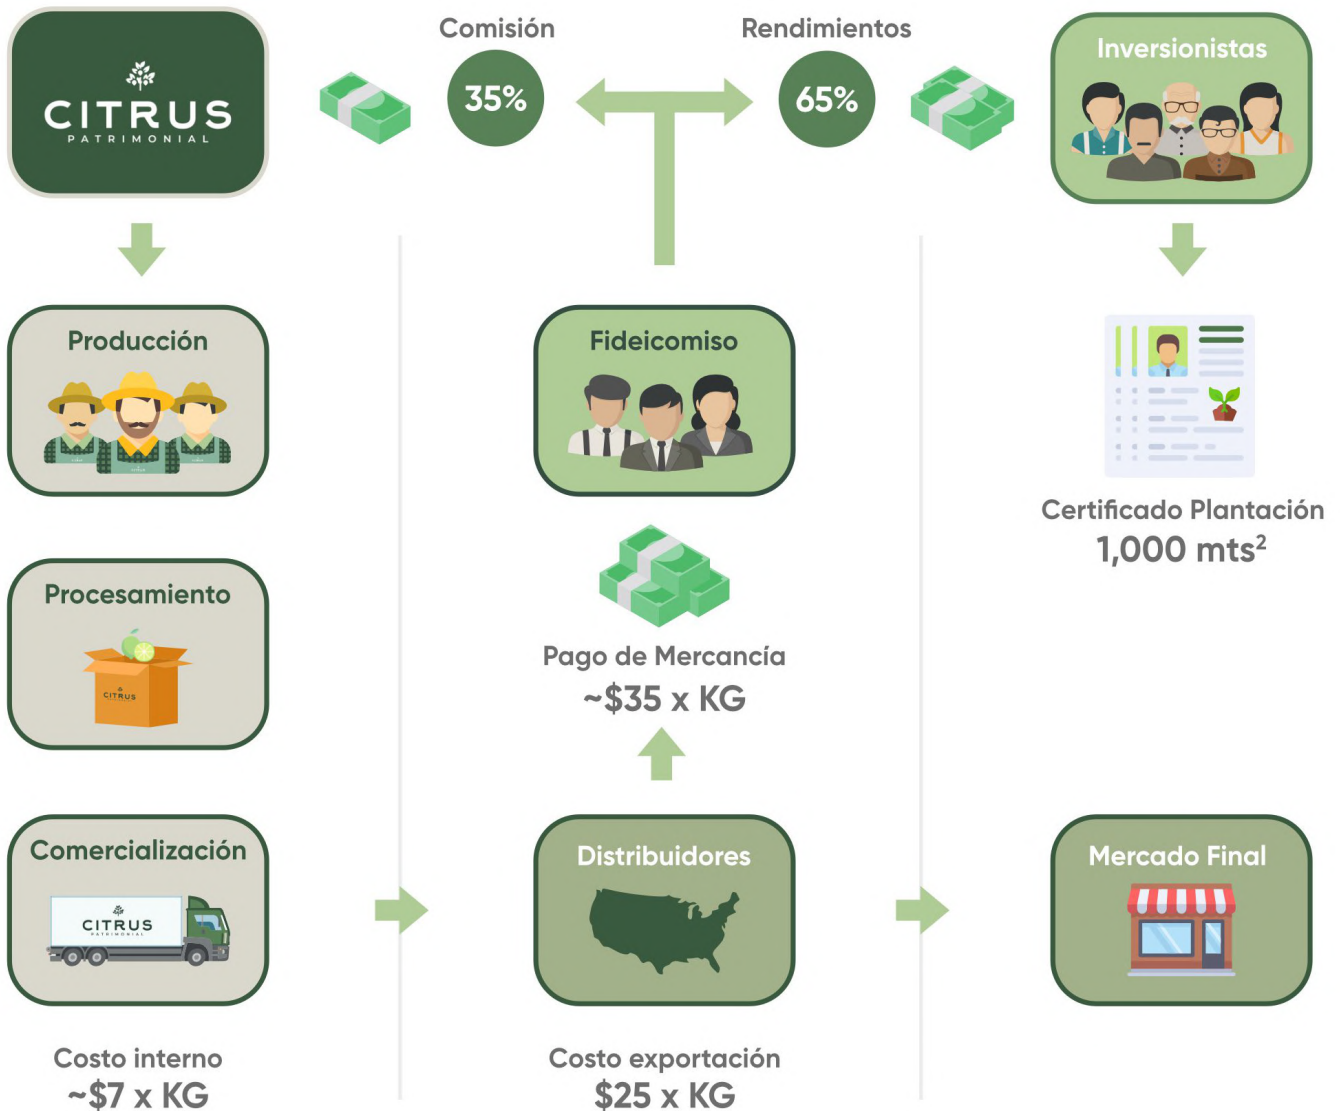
CITRUS
PATRIMONIAL

Comisión
35%

Rendimientos
65%

Inversionistas

Producción

Fideicomiso

Certificado Plantación
1,000 mts$^2$

Procesamiento

CITRUS

Pago de Mercancía
~$35 x KG

Comercialización

CITRUS
PATRIMONIAL

Distribuidores

Mercado Final

Costo interno
~$7 x KG

Costo exportación
$25 x KG